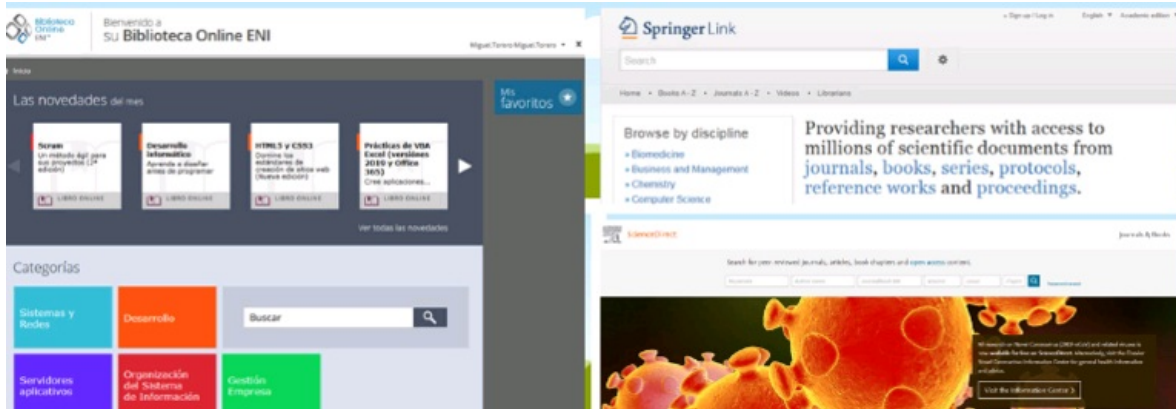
Biblioteca Online ENI

Bienvenido a
su Biblioteca Online ENI

MiguelTorero MiguelTorero ▾ ✕

Inicio

Las novedades del mes

Mis favoritos

Scrum
Un método ágil para sus proyectos (2ª edición)
LIBRO ONLINE

Desarrollo informático
Aprenda a diseñar antes de programar
LIBRO ONLINE

HTML5 y CSS3
Domine los estándares de creación de sitios web (Nueva edición)
LIBRO ONLINE

Prácticas de VBA Excel (versiones 2019 y Office 365)
Cree aplicaciones...
LIBRO ONLINE

Ver todas las novedades

Categorías

Sistemas y Redes

Desarrollo

Buscar

Servidores aplicativos

Organización del Sistema de Información

Gestión Empresa

Springer Link

Sign up / Log in   English ▾   Academic edition ▾

Search

Home • Books A - Z • Journals A - Z • Videos • Librarians

Browse by discipline
» Biomedicine
» Business and Management
» Chemistry
» Computer Science

Providing researchers with access to millions of scientific documents from journals, books, series, protocols, reference works and proceedings.

ScienceDirect

Journals & Books

Search for peer-reviewed journals, articles, book chapters and open access content.

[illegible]

Visit the Information Center